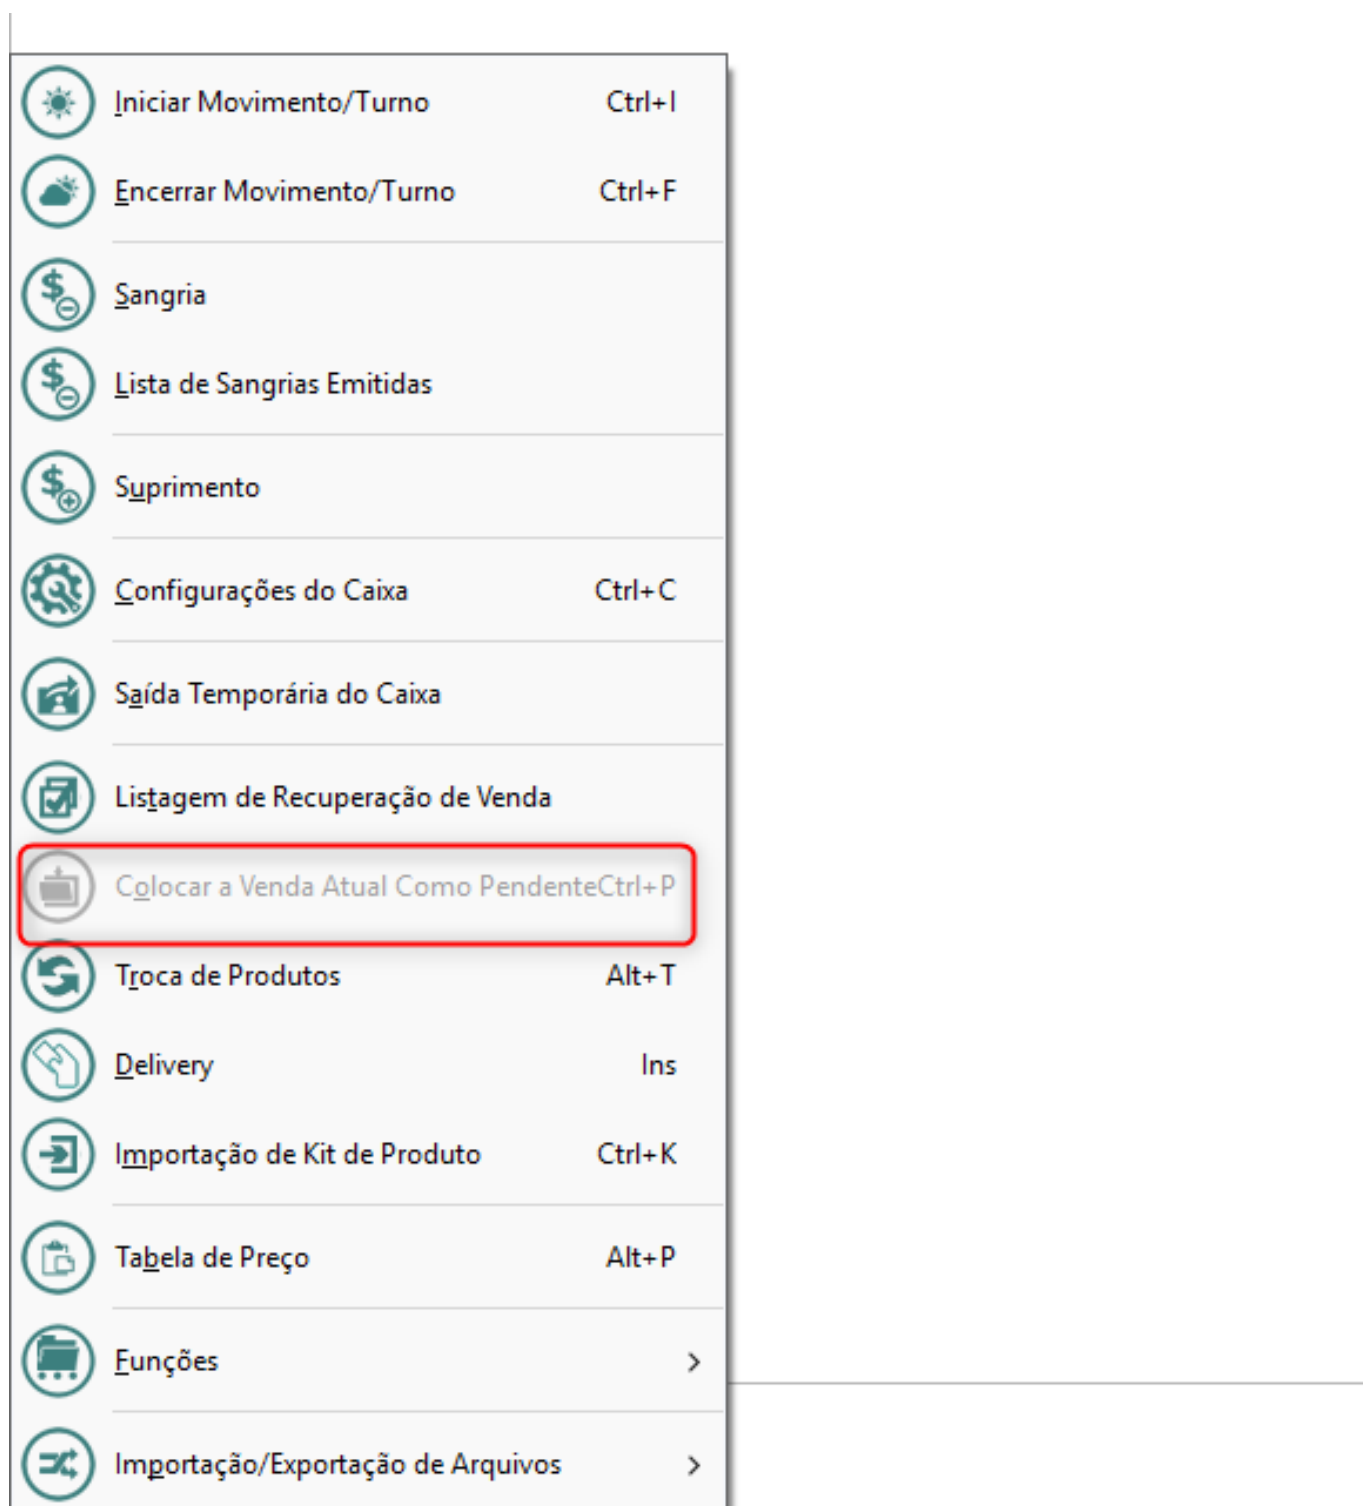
Iniciar Movimento/Turno Ctrl+I

Encerrar Movimento/Turno Ctrl+F

Sangria

Lista de Sangrias Emitidas

Suprimento

Configurações do Caixa Ctrl+C

Saída Temporária do Caixa

Listagem de Recuperação de Venda

Colocar a Venda Atual Como PendenteCtrl+P

Troca de Produtos Alt+T

Delivery Ins

Importação de Kit de Produto Ctrl+K

Tabela de Preço Alt+P

Funções >

Importação/Exportação de Arquivos >